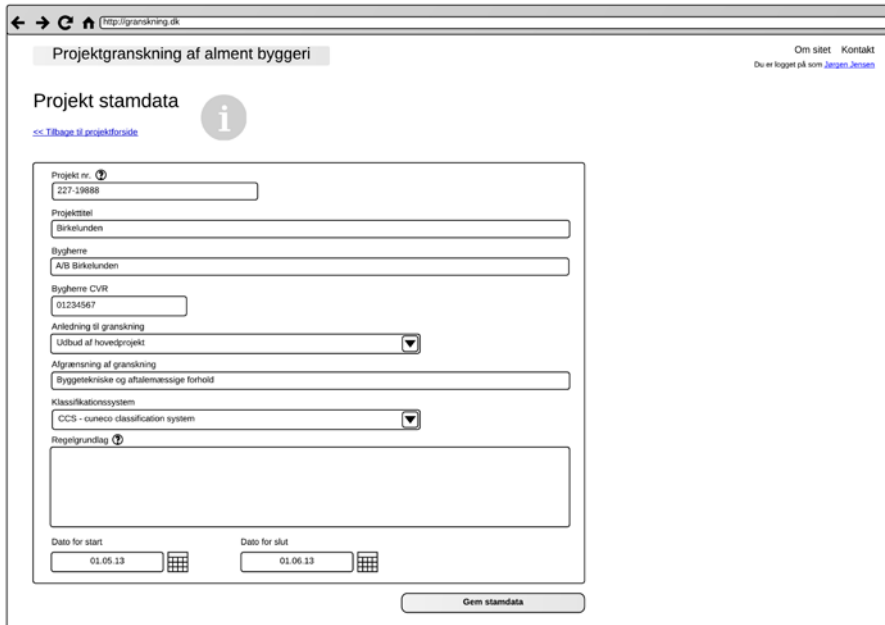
http://granskning.dk

Projektgranskning af alment byggeri

Om sitet Kontakt

Du er logget på som Jørgen Jensen

Projekt stamdata

<< Tilbage til projektforside

Projekt nr.

227-19888

Projekttitel

Birkelunden

Bygherre

A/B Birkelunden

Bygherre CVR

01234567

Anledning til granskning

Udbud af hovedprojekt

Afgrænsning af granskning

Byggetekniske og aftalemæssige forhold

Klassifikationssystem

CCS - cuneco classification system

Regelgrundlag

Dato for start

01.05.13

Dato for slut

01.06.13

Gem stamdata